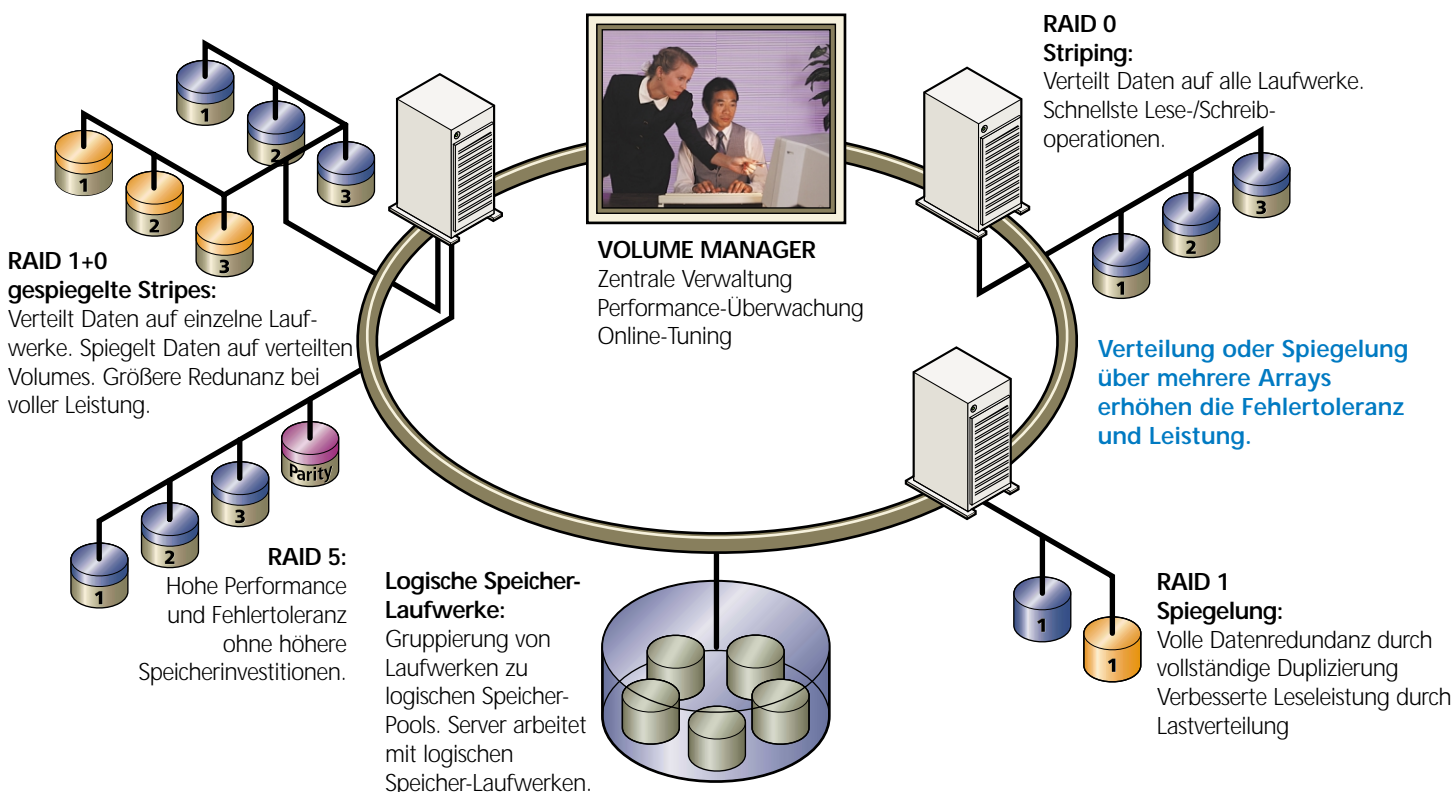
1
2
3
1
2
3

RAID 1+0
gespiegelte Stripes:
Verteilt Daten auf einzelne Laufwerke. Spiegelt Daten auf verteilten Volumes. Größere Redunanz bei voller Leistung.

VOLUME MANAGER
Zentrale Verwaltung
Performance-Überwachung
Online-Tuning

RAID 0
Striping:
Verteilt Daten auf alle Laufwerke. Schnellste Lese-/Schreiboperationen.

3
2
1

Verteilung oder Spiegelung über mehrere Arrays erhöhen die Fehlertoleranz und Leistung.

Parity
3
2
1

RAID 5:
Hohe Performance und Fehlertoleranz ohne höhere Speicherinvestitionen.

Logische Speicher-Laufwerke:
Gruppierung von Laufwerken zu logischen Speicher-Pools. Server arbeitet mit logischen Speicher-Laufwerken.

1
1

RAID 1
Spiegelung:
Volle Datenredundanz durch vollständige Duplizierung
Verbesserte Leseleistung durch Lastverteilung